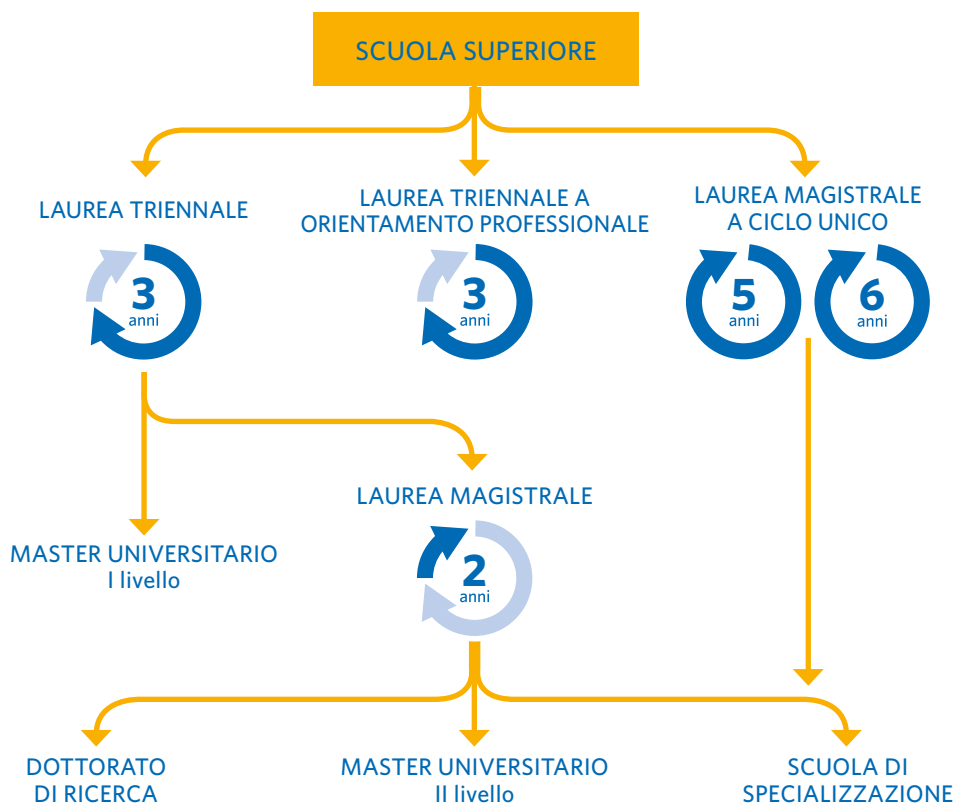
SCUOLA SUPERIORE

LAUREA TRIENNALE

3 anni

LAUREA TRIENNALE A ORIENTAMENTO PROFESSIONALE

3 anni

LAUREA MAGISTRALE A CICLO UNICO

5 anni

6 anni

LAUREA MAGISTRALE

2 anni

MASTER UNIVERSITARIO I livello

DOTTORATO DI RICERCA

MASTER UNIVERSITARIO II livello

SCUOLA DI SPECIALIZZAZIONE